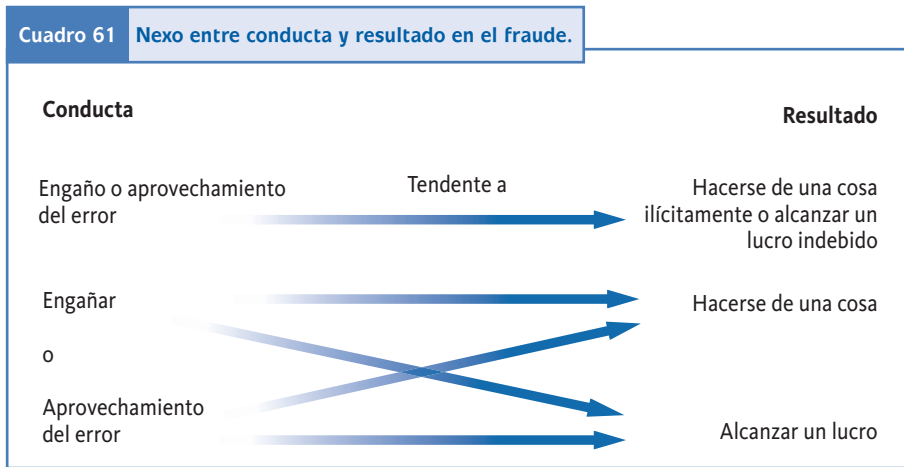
Cuadro 61 Nexo entre conducta y resultado en el fraude.

Conducta

Resultado

Engaño o aprovechamiento del error

Tendente a

Hacerse de una cosa ilícitamente o alcanzar un lucro indebido

Engañar

Hacerse de una cosa

o

Aprovechamiento del error

Alcanzar un lucro